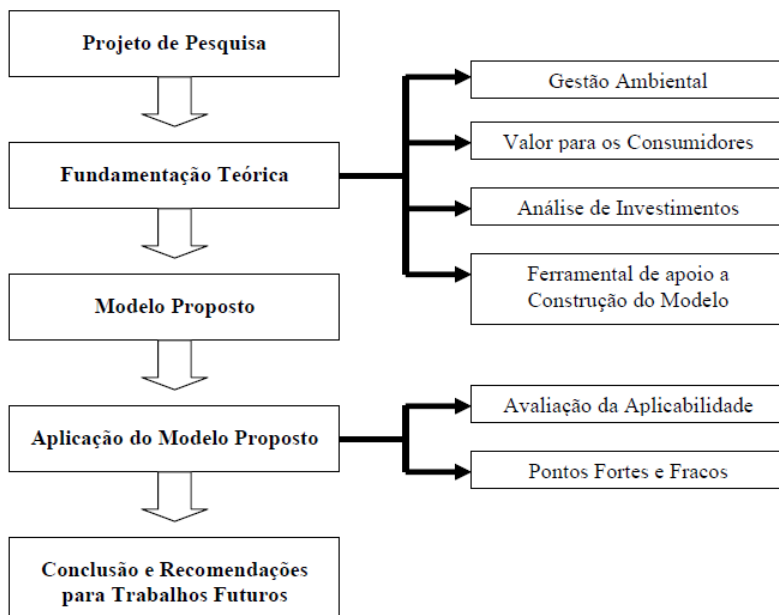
Projeto de Pesquisa

Fundamentação Teórica

Gestão Ambiental

Valor para os Consumidores

Análise de Investimentos

Ferramental de apoio a Construção do Modelo

Modelo Proposto

Aplicação do Modelo Proposto

Avaliação da Aplicabilidade

Pontos Fortes e Fracos

Conclusão e Recomendações para Trabalhos Futuros